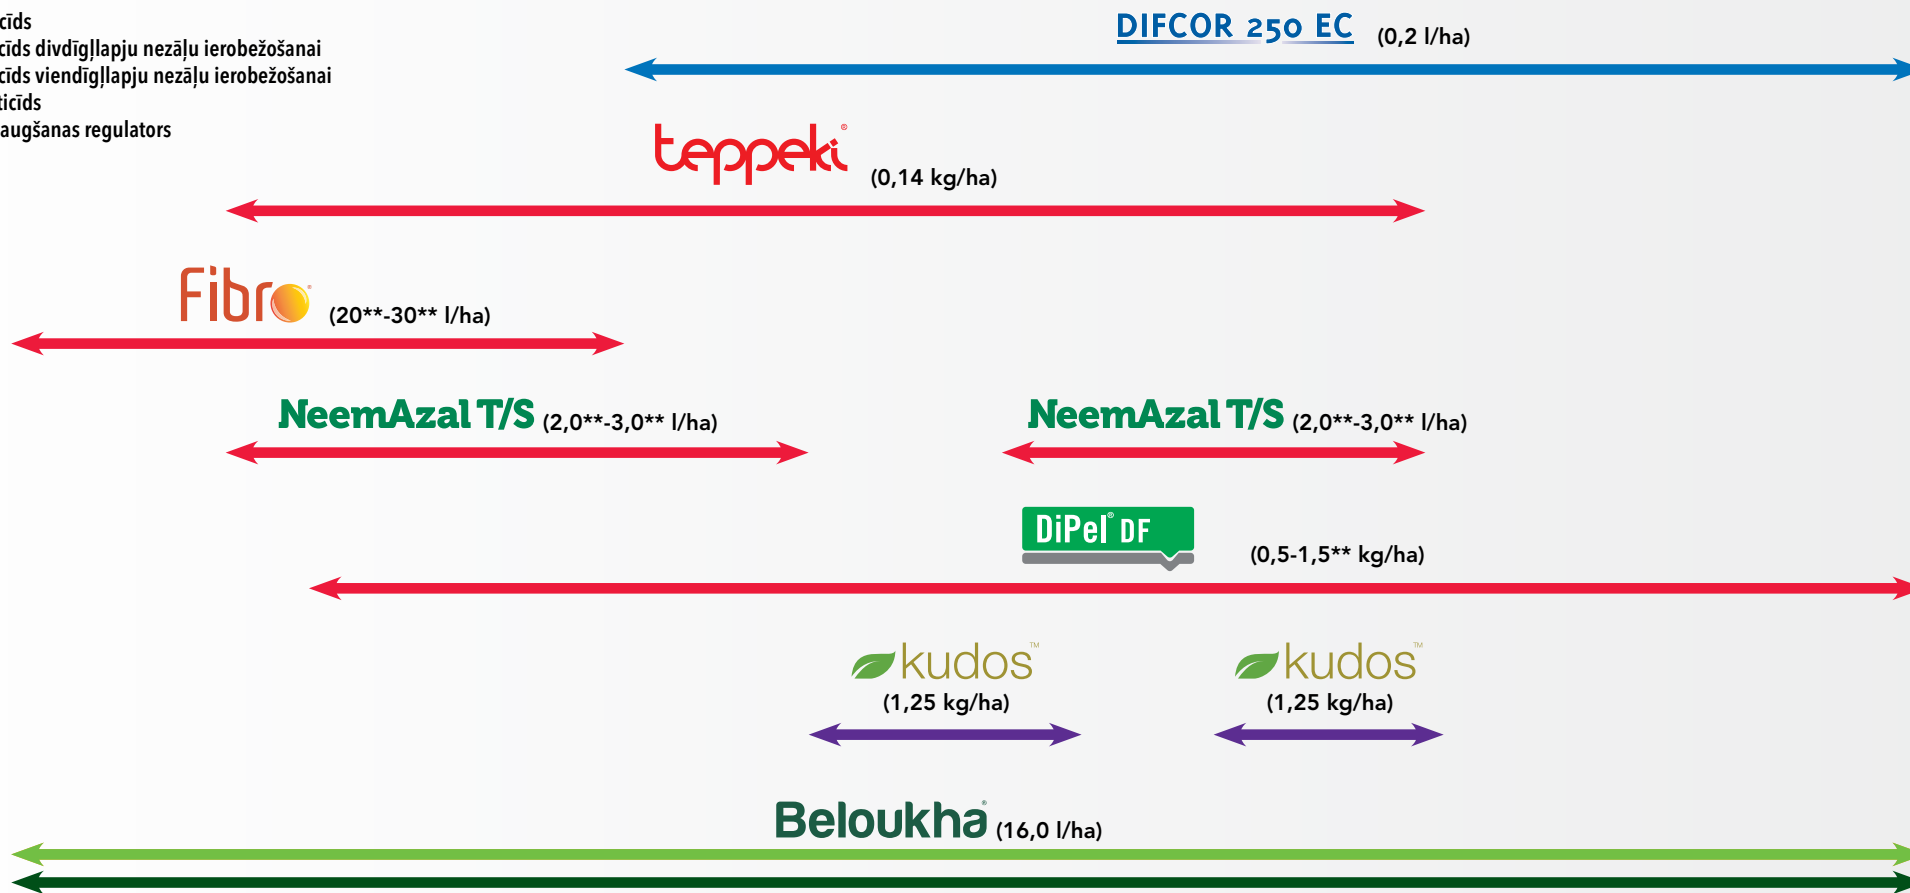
cīds
cīds divdīgļlapju nezāļu ierobežošanai
cīds viendīgļlapju nezāļu ierobežošanai
ticīds
augšanas regulators

DIFCOR 250 EC (0,2 l/ha)

teppeki® (0,14 kg/ha)

Fibro (20**-30** l/ha)

NeemAzal T/S (2,0**-3,0** l/ha)

NeemAzal T/S (2,0**-3,0** l/ha)

DiPel® DF

(0,5-1,5** kg/ha)

kudos™
(1,25 kg/ha)

kudos™
(1,25 kg/ha)

Beloukha® (16,0 l/ha)